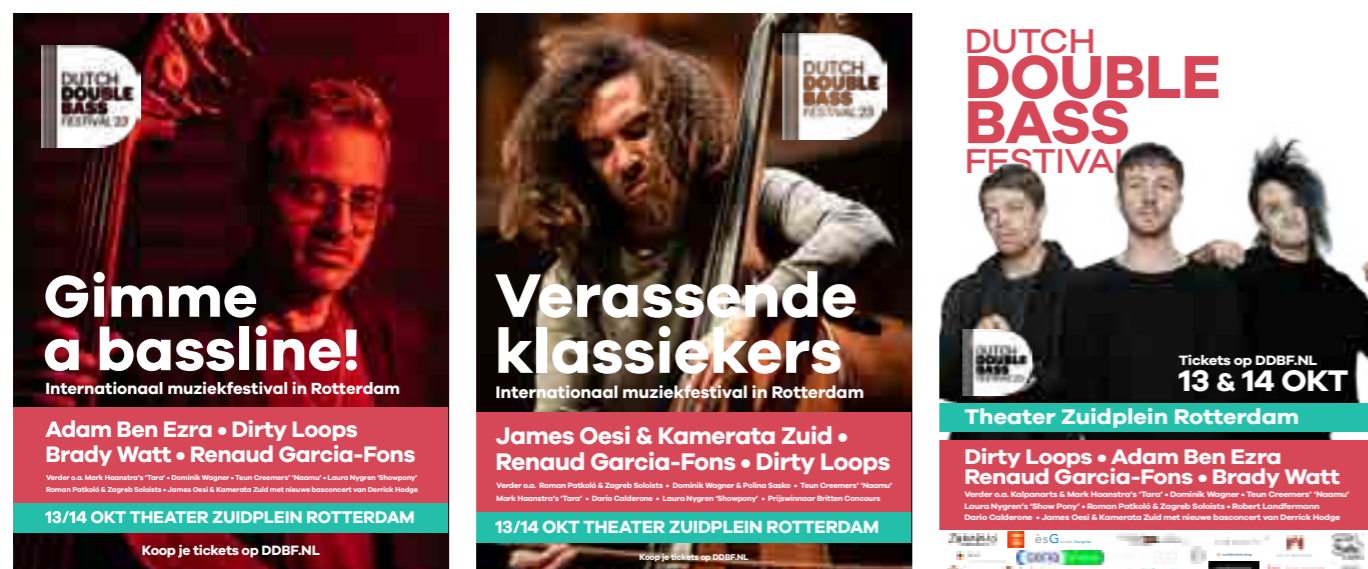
DUTCH DOUBLE BASS FESTIVAL'23

Gimme a bassline!

Internationaal muziekfestival in Rotterdam

Adam Ben Ezra • Dirty Loops Brady Watt • Renaud Garcia-Fons

Verder o.a. Mark Haanstra's 'Tara' • Dominik Wagner • Teun Creemers' 'Naamu' • Laura Nygren 'Showpony' Roman Patkoló & Zagreb Soloists • James Oesi & Kamerata Zuid met nieuwe basconcert van Derrick Hodge

13/14 OKT THEATER ZUIDPLEIN ROTTERDAM

Koop je tickets op DDBF.NL

DUTCH DOUBLE BASS FESTIVAL'23

Verassende klassiekers

Internationaal muziekfestival in Rotterdam

James Oesi & Kamerata Zuid • Renaud Garcia-Fons • Dirty Loops

Verder o.a. Roman Patkoló & Zagreb Soloists • Dominik Wagner & Polina Sasko • Teun Creemers' 'Naamu' Mark Haanstra's 'Tara' • Dario Calderone • Laura Nygren 'Showpony' • Prijswinnaar Britten Concours

13/14 OKT THEATER ZUIDPLEIN ROTTERDAM

Koop je tickets op DDBF.NL

DUTCH DOUBLE BASS FESTIVAL

DUTCH DOUBLE BASS

Tickets op DDBF.NL
13 & 14 OKT

Theater Zuidplein Rotterdam

Dirty Loops • Adam Ben Ezra Renaud Garcia-Fons • Brady Watt

Verder o.a. Kalpanarts & Mark Haanstra's 'Tara' • Dominik Wagner • Teun Creemers' 'Naamu' Laura Nygren's 'Show Pony' • Roman Patkoló & Zagreb Soloists • Robert Landfermann Dario Calderone • James Oesi & Kamerata Zuid met nieuwe basconcert van Derrick Hodge

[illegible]